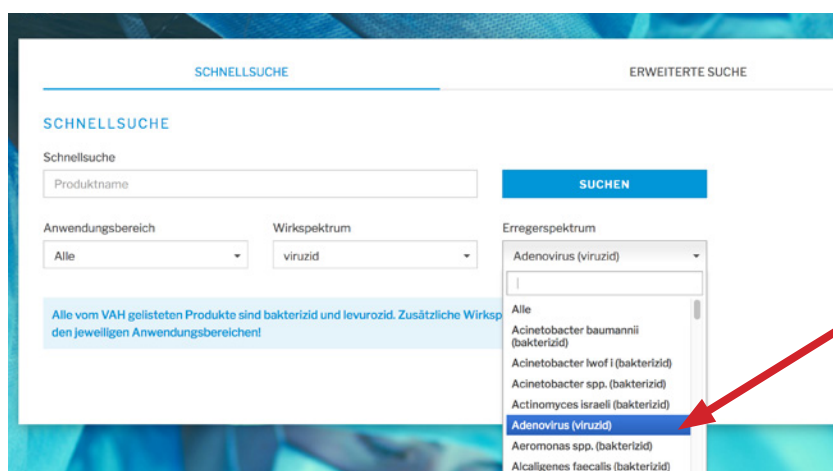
SCHNELLSUCHE

ERWEITERTE SUCHE

SCHNELLSUCHE

Schnellsuche

Produktname

SUCHEN

Anwendungsbereich

Alle

Wirkspektrum

viruzid

Erregerspektrum

Adenovirus (viruzid)

Alle

Acinetobacter baumannii (bakterizid)

Acinetobacter lwof i (bakterizid)

Acinetobacter spp. (bakterizid)

Actinomyces israeli (bakterizid)

Adenovirus (viruzid)

Aeromonas spp. (bakterizid)

Alcaligenes faecalis (bakterizid)

Alle vom VAH gelisteten Produkte sind bakterizid und levurozid. Zusätzliche Wirksp den jeweiligen Anwendungsbereichen!